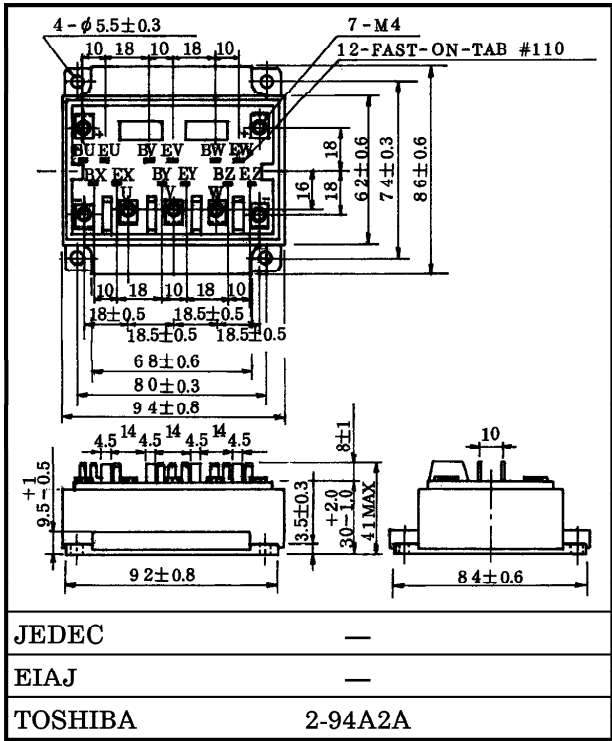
4 - $\phi$ 5.5$\pm$0.3
7 - M4
12-FAST-ON-TAB #110
10 18 10 18 10
BU EU BV EV BW EW
BX EX BY EY BZ EZ
U V W
18
18
16
62$\pm$0.6
74$\pm$0.3
86$\pm$0.6
10 18 10 18 10
18$\pm$0.5 18.5$\pm$0.5
18.5$\pm$0.5 18.5$\pm$0.5
68$\pm$0.6
80$\pm$0.3
94$\pm$0.8
4.5 14 4.5 14 4.5 14 4.5
$9.5^{+1}_{-0.5}$
8$\pm$1
3.5$\pm$0.3
$30^{+2.0}_{-1.0}$
41MAX
92$\pm$0.8
10
84$\pm$0.6

| | |
|---|---|
| JEDEC | — |
| EIAJ | — |
| TOSHIBA | 2-94A2A |